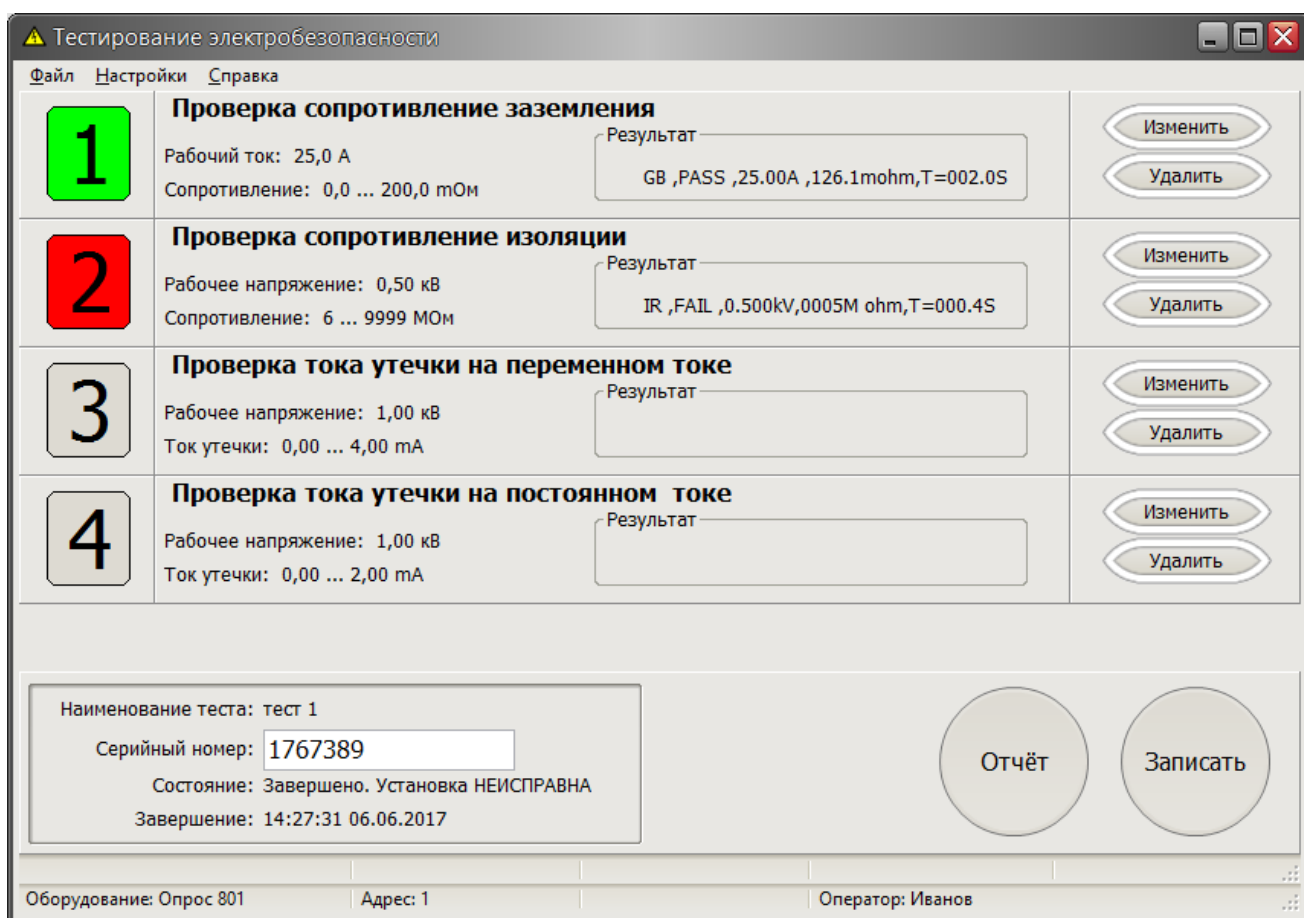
Тестирование электробезопасности

Файл Настройки Справка

1

Проверка сопротивление заземления

Рабочий ток: 25,0 А

Сопротивление: 0,0 ... 200,0 mОм

Результат

GB ,PASS ,25.00A ,126.1mohm,T=002.0S

Изменить

Удалить

2

Проверка сопротивление изоляции

Рабочее напряжение: 0,50 кВ

Сопротивление: 6 ... 9999 МОм

Результат

IR ,FAIL ,0.500kV,0005M ohm,T=000.4S

Изменить

Удалить

3

Проверка тока утечки на переменном токе

Рабочее напряжение: 1,00 кВ

Ток утечки: 0,00 ... 4,00 mA

Результат

Изменить

Удалить

4

Проверка тока утечки на постоянном токе

Рабочее напряжение: 1,00 кВ

Ток утечки: 0,00 ... 2,00 mA

Результат

Изменить

Удалить

Наименование теста: тест 1

Серийный номер: 1767389

Состояние: Завершено. Установка НЕИСПРАВНА

Завершение: 14:27:31 06.06.2017

Отчёт

Записать

Оборудование: Опрос 801

Адрес: 1

Оператор: Иванов